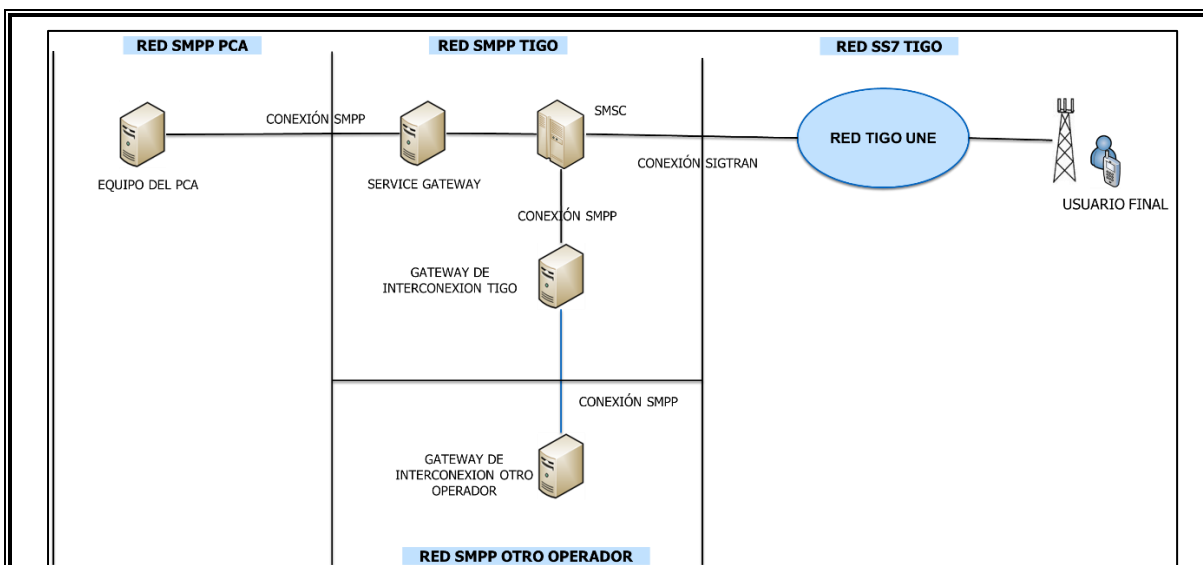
RED SMPP PCA

RED SMPP TIGO

RED SS7 TIGO

CONEXIÓN SMPP

SMSC

RED TIGO UNE

EQUIPO DEL PCA

SERVICE GATEWAY

CONEXIÓN SIGTRAN

USUARIO FINAL

CONEXIÓN SMPP

GATEWAY DE INTERCONEXION TIGO

CONEXIÓN SMPP

GATEWAY DE INTERCONEXION OTRO OPERADOR

RED SMPP OTRO OPERADOR